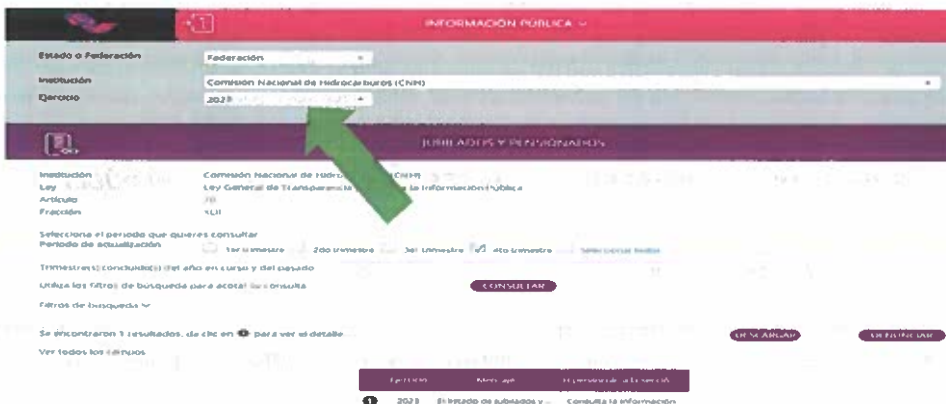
INFORMACIÓN PÚBLICA ∨

Estado o Federación
Federación

Institución
Comisión Nacional de Hidrocarburos (CNH)

Ejercicio
2023

JUBILADOS Y PENSIONADOS

Institución
Comisión Nacional de Hidro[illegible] (CNH)
Ley
Ley General de Transparencia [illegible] la Información Pública
Artículo
70
Fracción
XLII

Selecciona el periodo que quieres consultar
Periodo de actualización
1er trimestre 2do trimestre 3er trimestre 4to trimestre Seleccionar todos

Trimestre(s) concluido(s) del año en curso y del pasado

Utiliza los filtros de búsqueda para acotar la consulta
CONSULTAR

Filtros de búsqueda ∨

Se encontraron 1 resultados, da clic en para ver el detalle
DESCARGAR
DENUNCIAR

Ver todos los campos

| Ejercicio | Mensaje | Hipervínculo al listado |
|---|---|---|
| 2023 | El listado de jubilados y ... | Consulta la información |